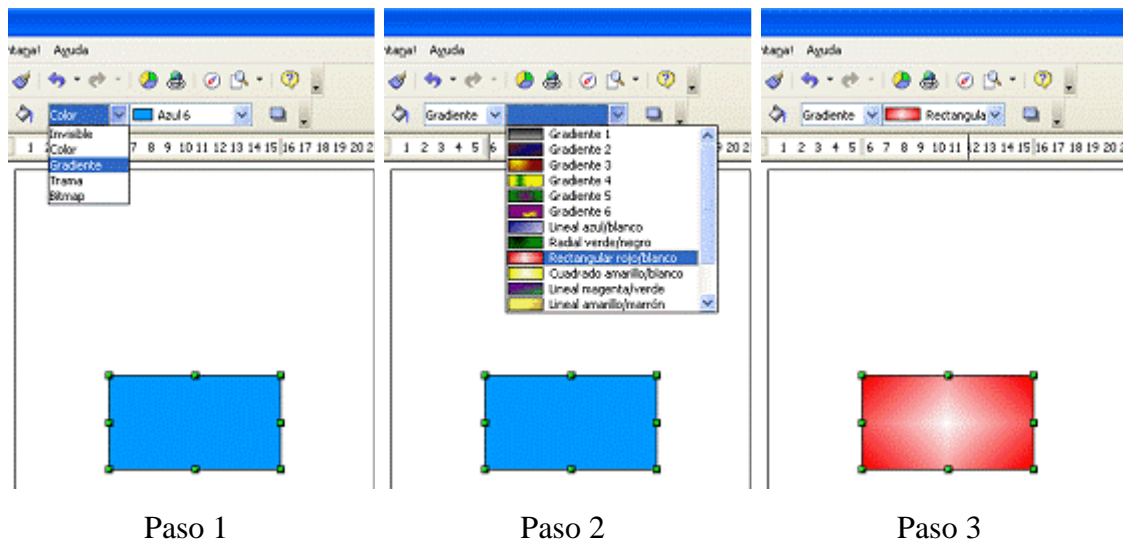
Ventana Ayuda

Color
Azul 6
Invisible
Color
Gradiente
Trama
Bitmap

1 2 3 4 5 6 7 8 9 10 11 12 13 14 15 16 17 18 19 20

Paso 1

Ventana Ayuda

Gradiente
Gradiente 1
Gradiente 2
Gradiente 3
Gradiente 4
Gradiente 5
Gradiente 6
Lineal azul/blanco
Radial verde/negro
Rectangular rojo/blanco
Cuadrado amarillo/blanco
Lineal magenta/verde
Lineal amarillo/marrón

1 2 3 4 5 6 19 20

Paso 2

Ventana Ayuda

Gradiente
Rectangula

1 2 3 4 5 6 7 8 9 10 11 12 13 14 15 16 17 18 19 20

Paso 3